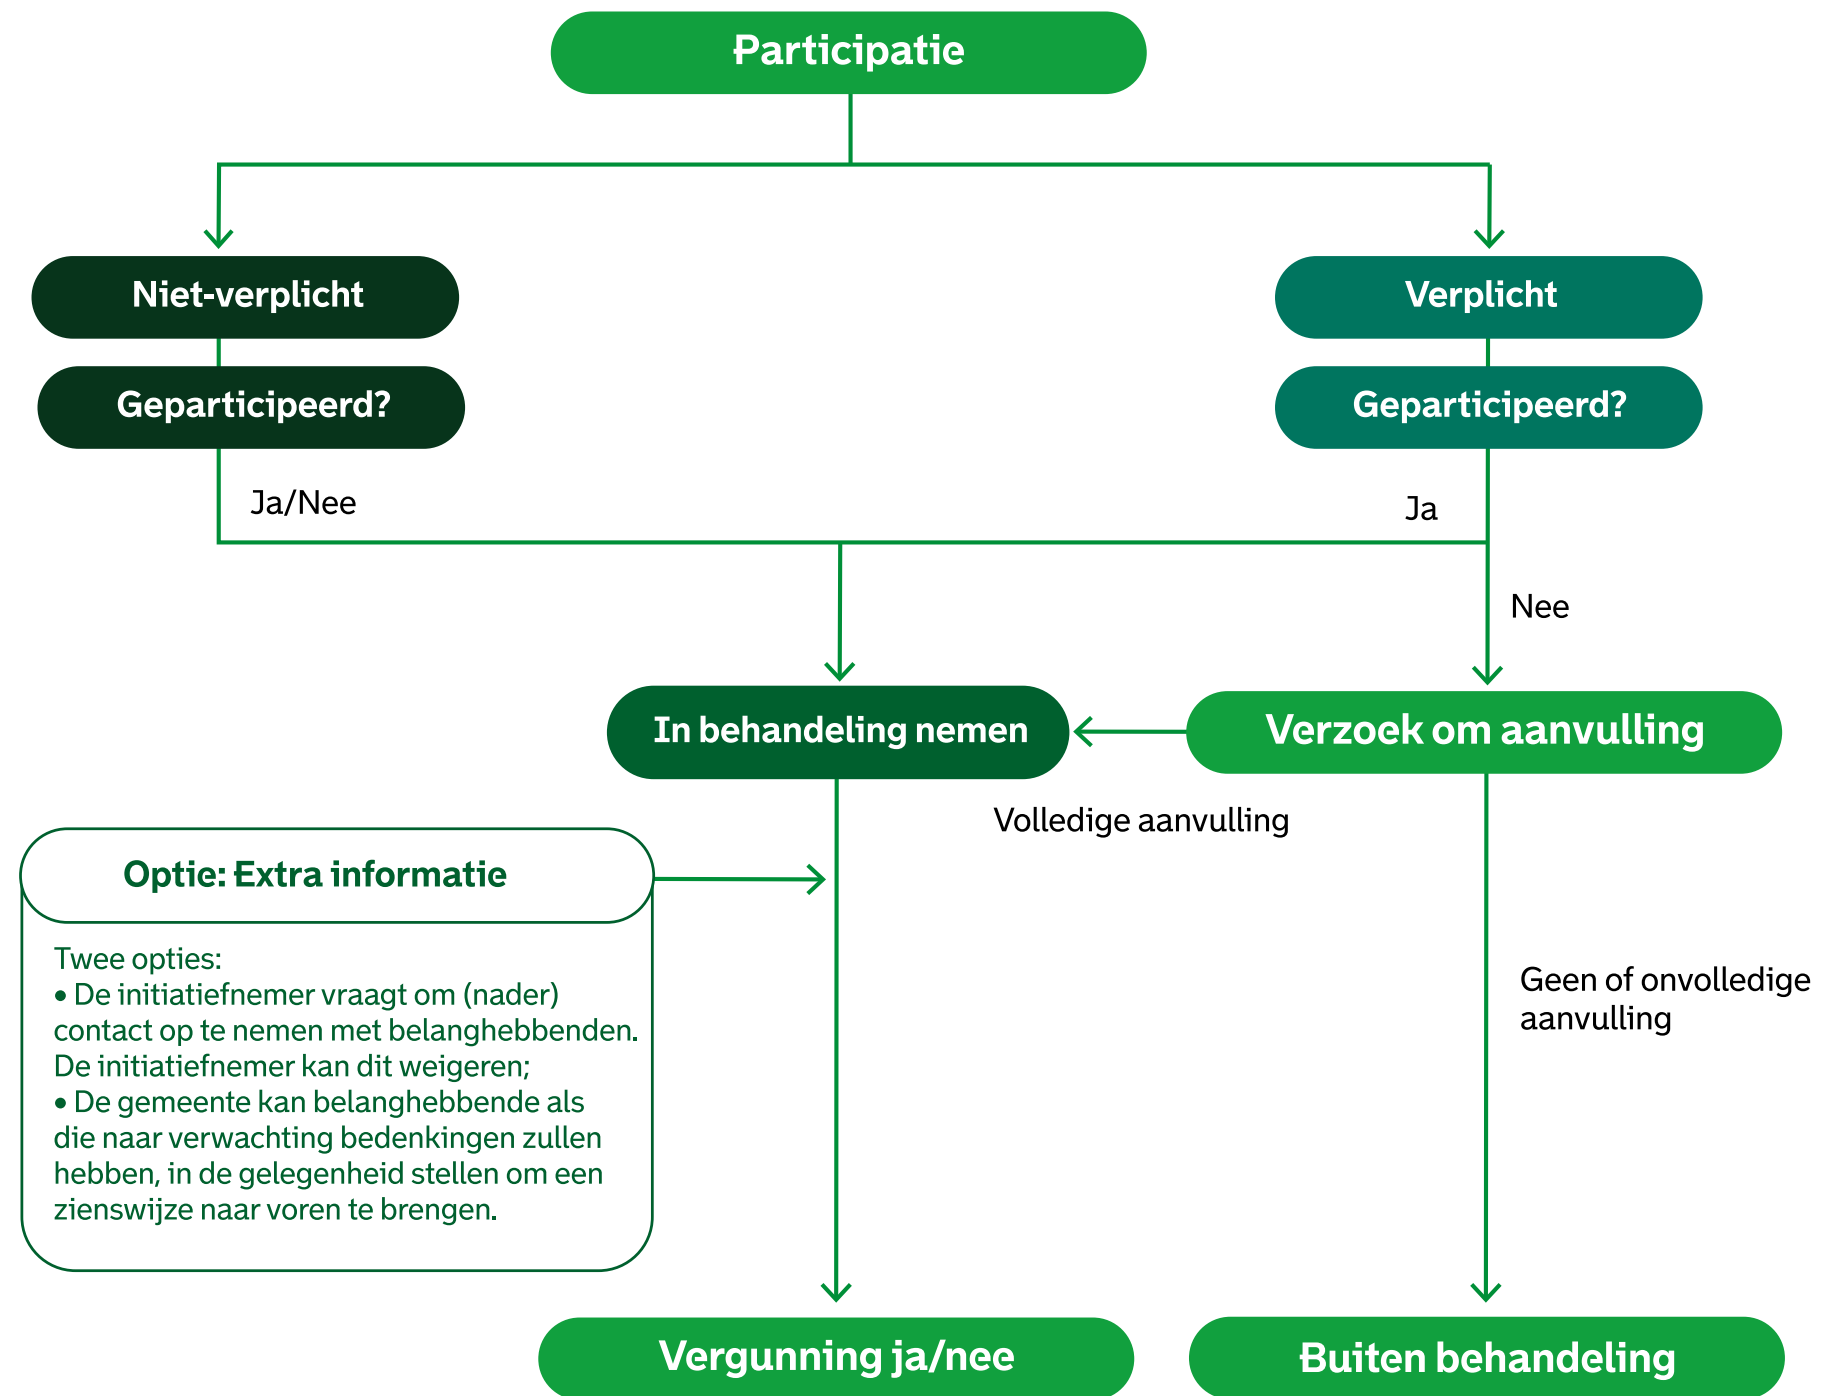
Participatie

Niet-verplicht

Geparticipeerd?

Verplicht

Geparticipeerd?

Ja/Nee

Ja

Nee

In behandeling nemen

Verzoek om aanvulling

Volledige aanvulling

Optie: Extra informatie

Twee opties:
• De initiatiefnemer vraagt om (nader) contact op te nemen met belanghebbenden. De initiatiefnemer kan dit weigeren;
• De gemeente kan belanghebbende als die naar verwachting bedenkingen zullen hebben, in de gelegenheid stellen om een zienswijze naar voren te brengen.

Geen of onvolledige aanvulling

Vergunning ja/nee

Buiten behandeling